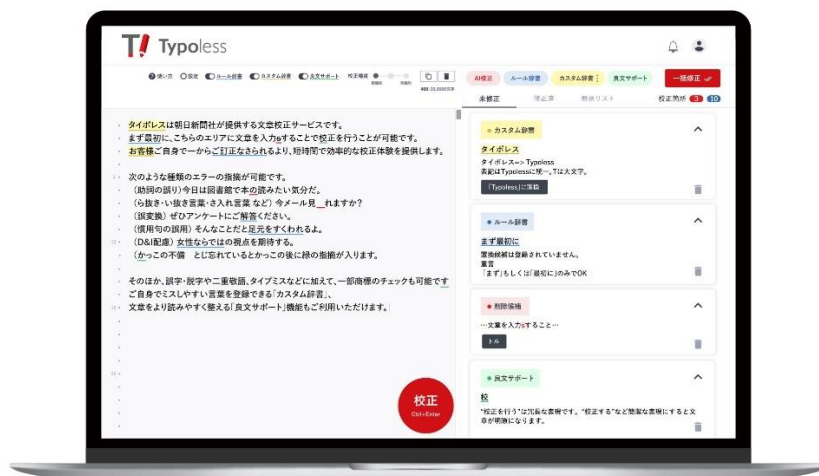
T! Typoless

使い方 設定 ルール辞書 カスタム辞書 良文サポート 校正強度

488/20,000文字

AI校正 ルール辞書 カスタム辞書 良文サポート 一括修正

未修正 修正済 除外リスト 校正箇所 3 10

タイポレスは朝日新聞社が提供する文章校正サービスです。
まず最初に、こちらのエリアに文章を入力をすることで校正を行うことが可能です。
お客様ご自身で一からご訂正なさられるより、短時間で効率的な校正体験を提供します。

次のような種類のエラーの指摘が可能です。
（助詞の誤り）今日は図書館で本の読みたい気分だ。
（ら抜き・い抜き言葉・さ入れ言葉 など）今メール見__れますか？
（誤変換）ぜひアンケートにご解答ください。
（慣用句の誤用）そんなことだと足元をすくわれるよ。
（D&I配慮）女性ならではの視点を期待する。
（かっこの不備　とじ忘れているとかっこの後に緑の指摘が入ります。

そのほか、誤字・脱字や二重敬語、タイプミスなどに加えて、一部商標のチェックも可能です
ご自身でミスしやすい言葉を登録できる「カスタム辞書」、
文章をより読みやすく整える「良文サポート」機能もご利用いただけます。

校正
Ctrl+Enter

カスタム辞書
タイポレス
タイポレス→ Typoless
表記はTypolessに統一。Tは大文字。
「Typoless」に変換

ルール辞書
まず最初に
重複候補は登録されていません。
重言
「まず」もしくは「最初に」のみでOK

削除候補
…文章を入力をすること…
トル

良文サポート
校
"校正を行う"は冗長な表現です。"校正する"など簡潔な表現にすると文章が明瞭になります。